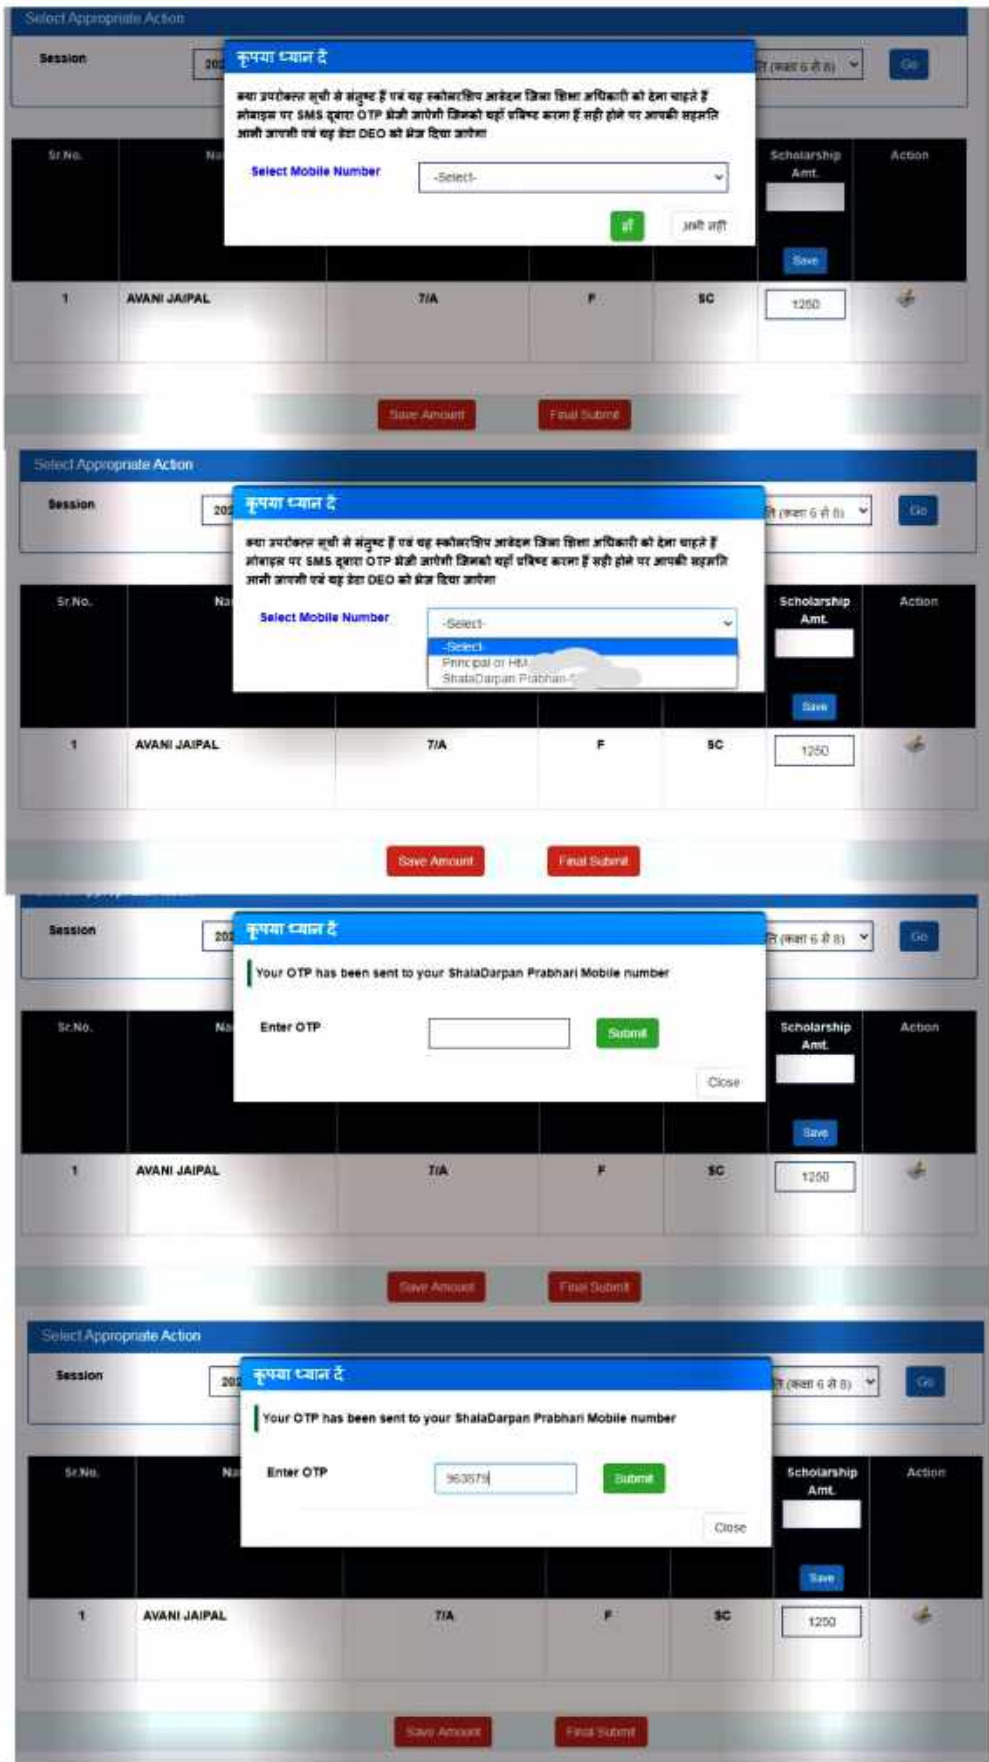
Select Appropriate Action

Session 202

कृपया ध्यान दें

क्या उपरोक्त सूची से संतुष्ट हैं एवं यह स्कोलरशिप आवेदन जिला शिक्षा अधिकारी को देना चाहते हैं मोबाइल पर SMS द्वारा OTP भेजी जायेगी जिसको यहाँ प्रविष्ट करना हैं सही होने पर आपकी सहमति मानी जाएगी एवं यह डेटा DEO को भेज दिया जायेगा

Select Mobile Number -Select-

हाँ अभी नहीं

ि (कक्षा 6 से 8) Go

| Sr.No. | Na | | | | Scholarship Amt. Save | Action |
|---|---|---|---|---|---|---|
| 1 | AVANI JAIPAL | 7/A | F | SC | 1250 | |

Save Amount Final Submit

Select Appropriate Action

Session 202

कृपया ध्यान दें

क्या उपरोक्त सूची से संतुष्ट हैं एवं यह स्कोलरशिप आवेदन जिला शिक्षा अधिकारी को देना चाहते हैं मोबाइल पर SMS द्वारा OTP भेजी जायेगी जिसको यहाँ प्रविष्ट करना हैं सही होने पर आपकी सहमति मानी जाएगी एवं यह डेटा DEO को भेज दिया जायेगा

Select Mobile Number -Select-

-Select-
Principal or HM
ShalaDarpan Prabhari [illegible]

ि (कक्षा 6 से 8) Go

| Sr.No. | Na | | | | Scholarship Amt. Save | Action |
|---|---|---|---|---|---|---|
| 1 | AVANI JAIPAL | 7/A | F | SC | 1250 | |

Save Amount Final Submit

Session 202

कृपया ध्यान दें

Your OTP has been sent to your ShalaDarpan Prabhari Mobile number

Enter OTP Submit

Close

ि (कक्षा 6 से 8) Go

| Sr.No. | Na | | | | Scholarship Amt. Save | Action |
|---|---|---|---|---|---|---|
| 1 | AVANI JAIPAL | 7/A | F | SC | 1250 | |

Save Amount Final Submit

Select Appropriate Action

Session 202

कृपया ध्यान दें

Your OTP has been sent to your ShalaDarpan Prabhari Mobile number

Enter OTP 963879 Submit

Close

ि (कक्षा 6 से 8) Go

| Sr.No. | Na | | | | Scholarship Amt. Save | Action |
|---|---|---|---|---|---|---|
| 1 | AVANI JAIPAL | 7/A | F | SC | 1250 | |

Save Amount Final Submit